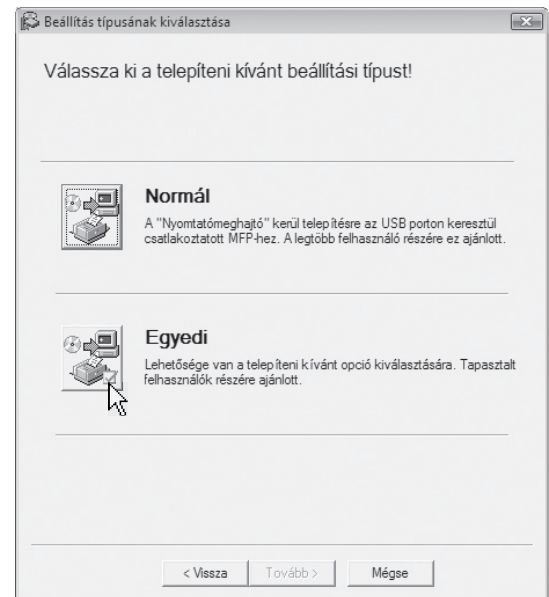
Beállítás típusának kiválasztása

Válassza ki a telepíteni kívánt beállítási típust!

Normál

A "Nyomtatómeghajtó" kerül telepítésre az USB porton keresztül csatlakoztatott MFP-hez. A legtöbb felhasználó részére ez ajánlott.

Egyedi

Lehetősége van a telepíteni kívánt opció kiválasztására. Tapasztalt felhasználók részére ajánlott.

< Vissza | Tovább > | Mégse